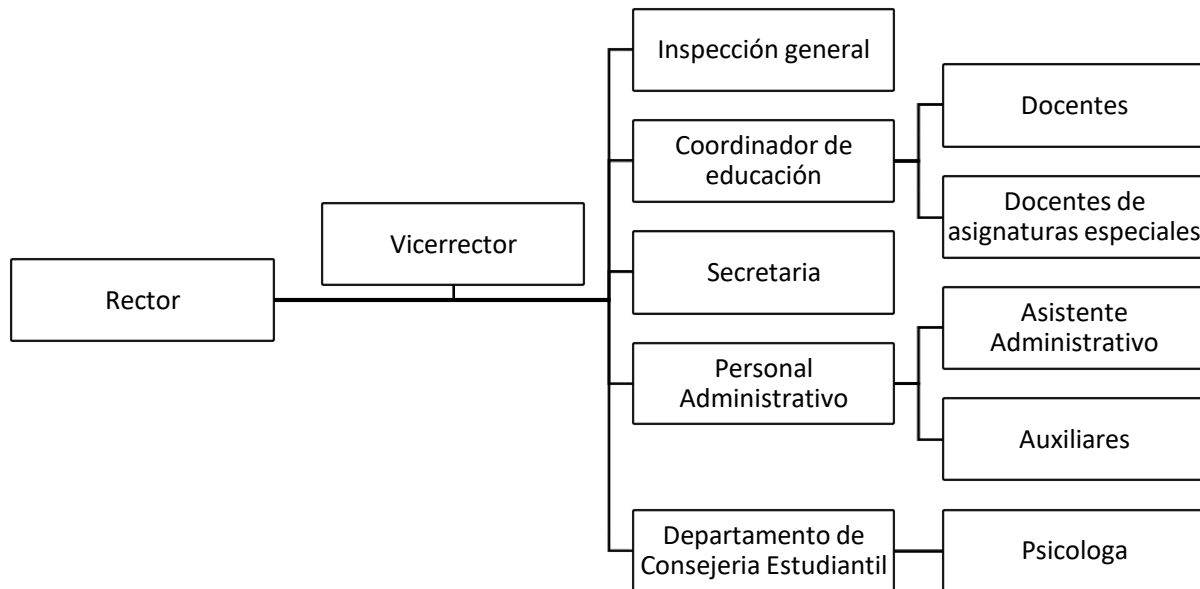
Rector

Vicerrector

Inspección general

Coordinador de educación

Docentes

Docentes de asignaturas especiales

Secretaria

Personal Administrativo

Asistente Administrativo

Auxiliares

Departamento de Consejeria Estudiantil

Psicologa